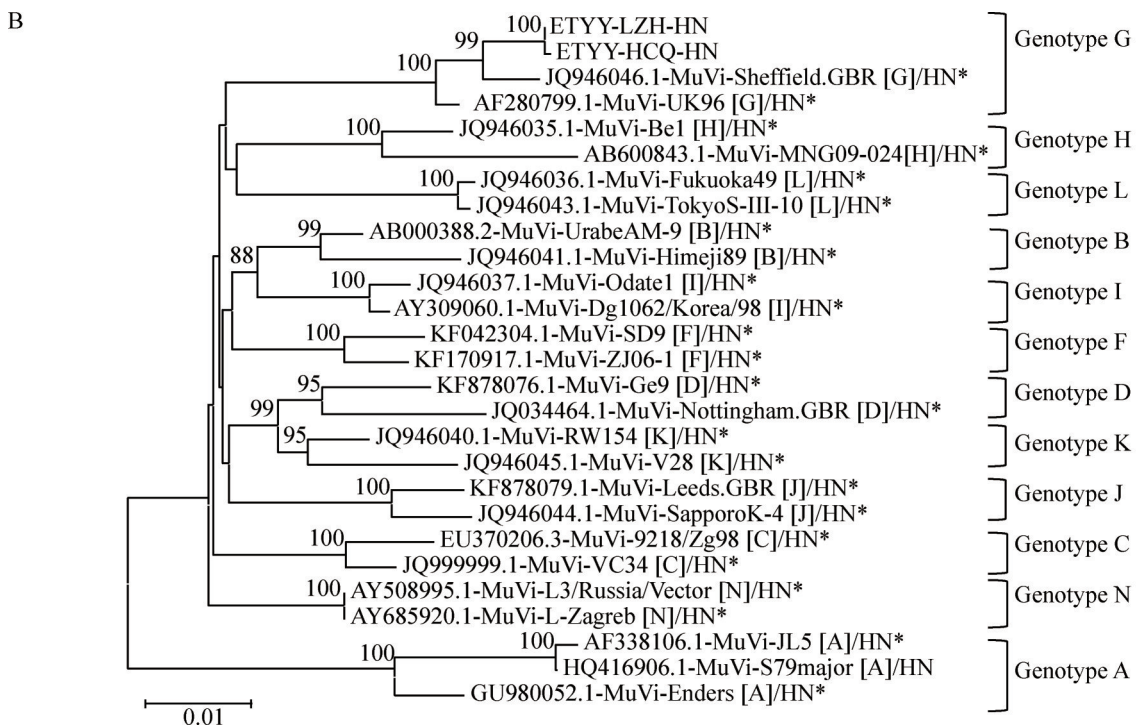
B

100 ETYY-LZH-HN
99 ETYY-HCQ-HN
100 JQ946046.1-MuVi-Sheffield.GBR [G]/HN*
AF280799.1-MuVi-UK96 [G]/HN*
Genotype G

100 JQ946035.1-MuVi-Be1 [H]/HN*
AB600843.1-MuVi-MNG09-024[H]/HN*
Genotype H

100 JQ946036.1-MuVi-Fukuoka49 [L]/HN*
JQ946043.1-MuVi-TokyoS-III-10 [L]/HN*
Genotype L

99 AB000388.2-MuVi-UrabeAM-9 [B]/HN*
JQ946041.1-MuVi-Himeji89 [B]/HN*
Genotype B

88
100 JQ946037.1-MuVi-Odate1 [I]/HN*
AY309060.1-MuVi-Dg1062/Korea/98 [I]/HN*
Genotype I

100 KF042304.1-MuVi-SD9 [F]/HN*
KF170917.1-MuVi-ZJ06-1 [F]/HN*
Genotype F

95 KF878076.1-MuVi-Ge9 [D]/HN*
99
JQ034464.1-MuVi-Nottingham.GBR [D]/HN*
Genotype D

95 JQ946040.1-MuVi-RW154 [K]/HN*
JQ946045.1-MuVi-V28 [K]/HN*
Genotype K

100 KF878079.1-MuVi-Leeds.GBR [J]/HN*
JQ946044.1-MuVi-SapporoK-4 [J]/HN*
Genotype J

100 EU370206.3-MuVi-9218/Zg98 [C]/HN*
JQ999999.1-MuVi-VC34 [C]/HN*
Genotype C

100 AY508995.1-MuVi-L3/Russia/Vector [N]/HN*
AY685920.1-MuVi-L-Zagreb [N]/HN*
Genotype N

100 AF338106.1-MuVi-JL5 [A]/HN*
100 HQ416906.1-MuVi-S79major [A]/HN
GU980052.1-MuVi-Enders [A]/HN*
Genotype A

0.01